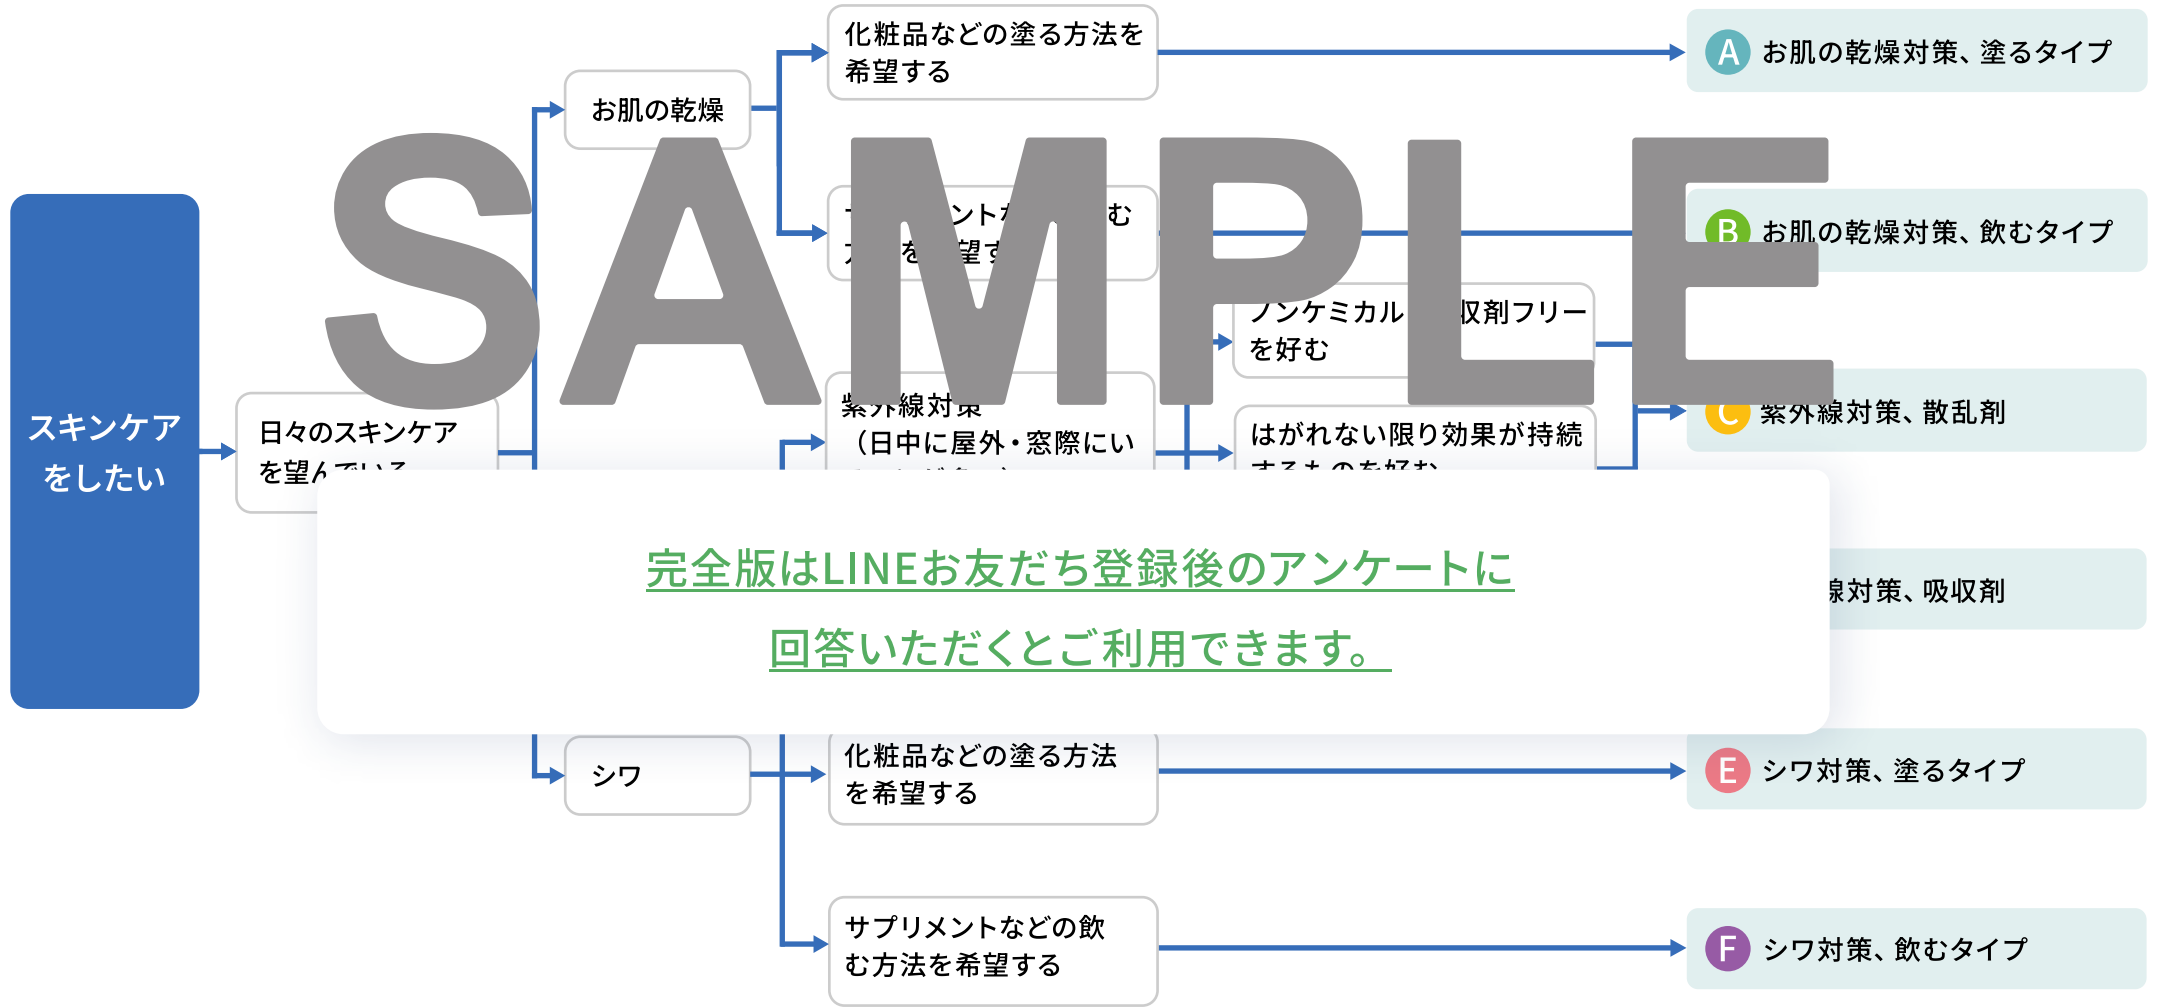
スキンケアをしたい

日々のスキンケアを望んでいる

お肌の乾燥

化粧品などの塗る方法を希望する

A お肌の乾燥対策、塗るタイプ

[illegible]ントな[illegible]む方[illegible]を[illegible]望す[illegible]

B お肌の乾燥対策、飲むタイプ

SAMPLE

ノンケミカル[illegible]収剤フリーを好む

紫外線対策（日中に屋外・窓際にい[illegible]

はがれない限り効果が持続するものを好む

C 紫外線対策、散乱剤

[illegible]線対策、吸収剤

完全版はLINEお友だち登録後のアンケートに回答いただくとご利用できます。

シワ

化粧品などの塗る方法を希望する

E シワ対策、塗るタイプ

サプリメントなどの飲む方法を希望する

F シワ対策、飲むタイプ